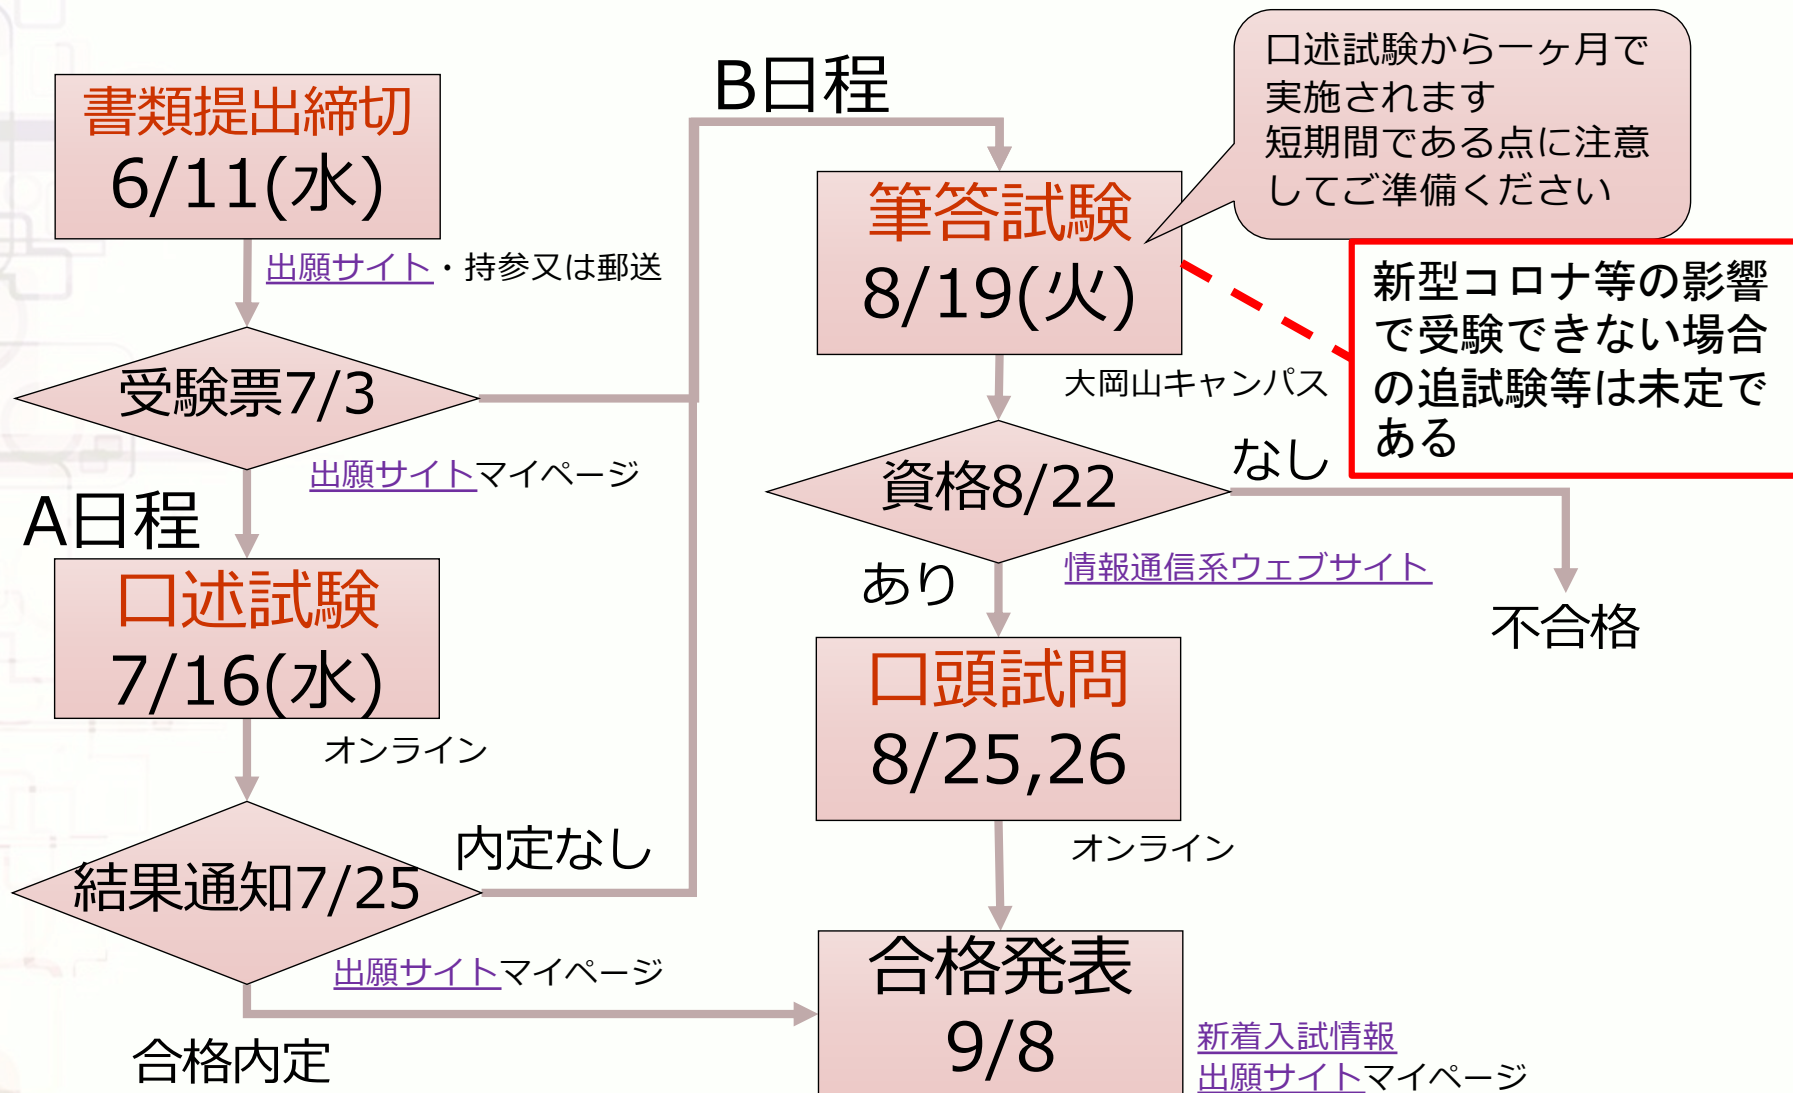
書類提出締切
6/11(水)

出願サイト・持参又は郵送

受験票7/3

出願サイトマイページ

A日程

口述試験
7/16(水)

オンライン

結果通知7/25

内定なし

出願サイトマイページ

合格内定

B日程

筆答試験
8/19(火)

口述試験から一ヶ月で実施されます
短期間である点に注意してご準備ください

新型コロナ等の影響で受験できない場合の追試験等は未定である

大岡山キャンパス

資格8/22

なし

あり

情報通信系ウェブサイト

不合格

口頭試問
8/25,26

オンライン

合格発表
9/8

新着入試情報
出願サイトマイページ